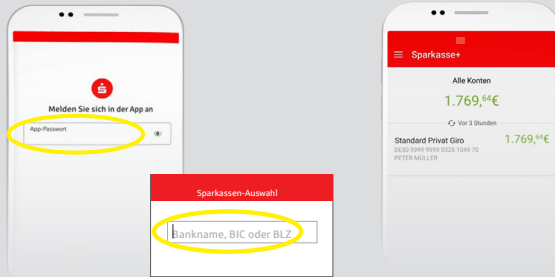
Melden Sie sich in der App an

App-Passwort

Sparkassen-Auswahl

Bankname, BIC oder BLZ

Sparkasse+

Alle Konten

1.769,$^{64}$€

Vor 3 Stunden

Standard Privat Giro

DE50 9999 9999 0325 1049 70

PETER MÜLLER

1.769,$^{64}$€